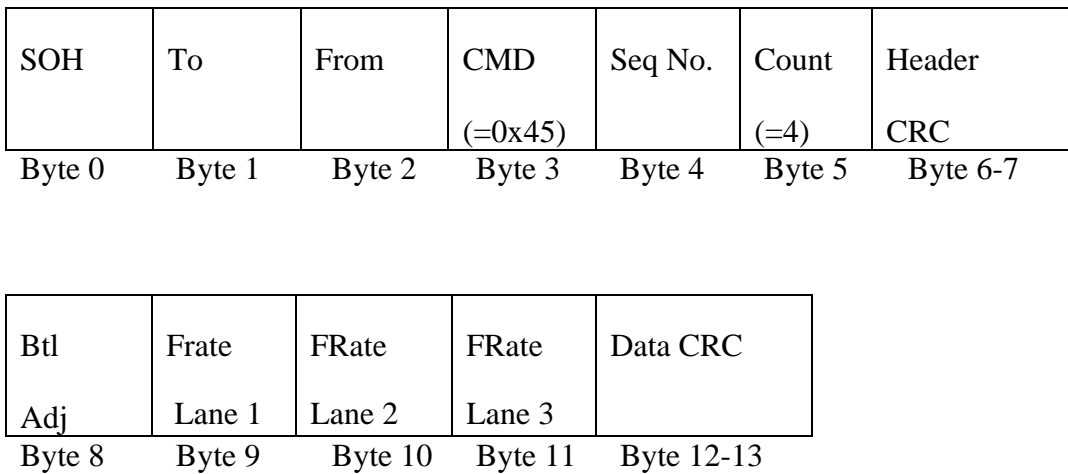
| SOH | To | From | CMD (=0x45) | Seq No. | Count (=4) | Header CRC |
|---|---|---|---|---|---|---|
| Byte 0 | Byte 1 | Byte 2 | Byte 3 | Byte 4 | Byte 5 | Byte 6-7 |

| Btl Adj | Frate Lane 1 | FRate Lane 2 | FRate Lane 3 | Data CRC |
|---|---|---|---|---|
| Byte 8 | Byte 9 | Byte 10 | Byte 11 | Byte 12-13 |